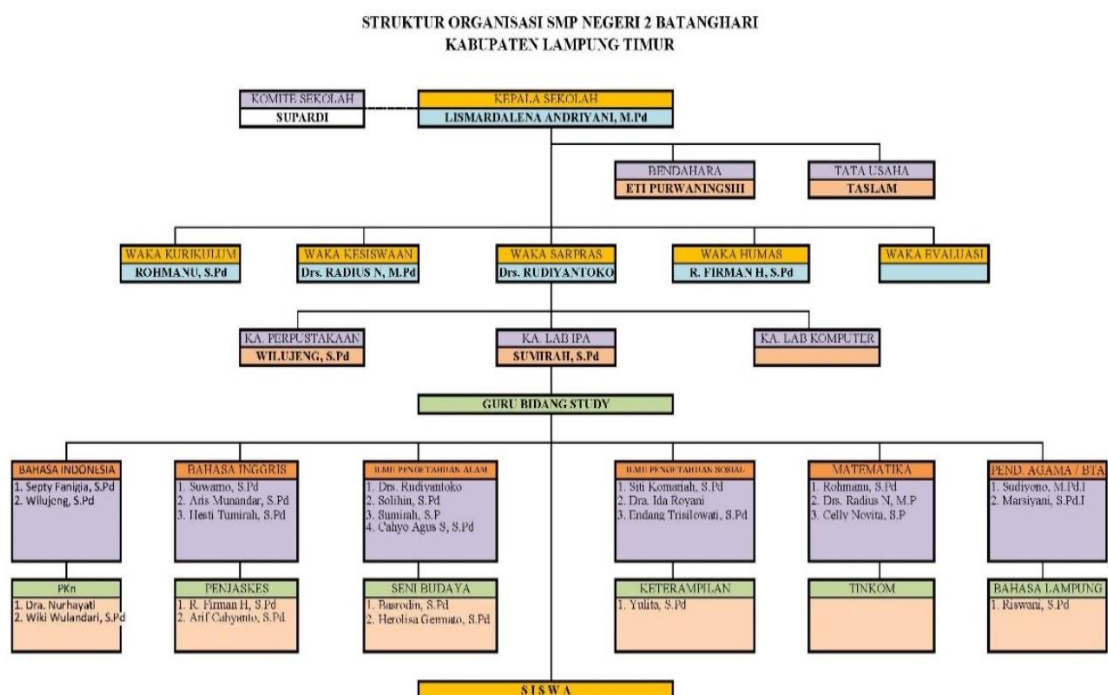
STRUKTUR ORGANISASI SMP NEGERI 2 BATANGHARI
KABUPATEN LAMPUNG TIMUR

KOMITE SEKOLAH
SUPARDI

KEPALA SEKOLAH
LISMARDALENA ANDRIYANI, M.Pd

BENDAHARA
ETI PURWANINGSIH

TATA USAHA
TASLAM

WAKA KURIKULUM
ROHMANU, S.Pd

WAKA KESISWAAN
Drs. RADIUS N, M.Pd

WAKA SARPRAS
Drs. RUDIYANTOKO

WAKA HUMAS
R. FIRMAN H, S.Pd

WAKA EVALUASI

KA. PERPUSTAKAAN
WILUJENG, S.Pd

KA. LAB IPA
SUMIRAH, S.Pd

KA. LAB KOMPUTER

GURU BIDANG STUDY

BAHASA INDONESIA
1. Septy Fanigia, S.Pd
2. Wilujeng, S.Pd

BAHASA INGGRIS
1. Suwarno, S.Pd
2. Aris Munandar, S.Pd
3. Hesti Tumirah, S.Pd

ILMU PENGETAHUAN ALAM
1. Drs. Rudiyantoko
2. Solihin, S.Pd
3. Sumirah, S.P
4. Cahyo Agus S, S.Pd

ILMU PENGETAHUAN SOSIAL
1. Siti Komariah, S.Pd
2. Dra. Ida Royani
3. Endang Trisilowati, S.Pd

MATEMATIKA
1. Rohmanu, S.Pd
2. Drs. Radius N, M.P
3. Celly Novita, S.P

PEND. AGAMA / BTA
1. Sudiyono, M.Pd.I
2. Marsiyani, S.Pd.I

PKn
1. Dra. Nurhayati
2. Wiki Wulandari, S.Pd

PENJASKES
1. R. Firman H, S.Pd
2. Arif Cahyanto, S.Pd

SENI BUDAYA
1. Basrodin, S.Pd
2. Herolisa Germato, S.Pd

KETERAMPILAN
1. Yulita, S.Pd

TINKOM

BAHASA LAMPUNG
1. Riswani, S.Pd

SISWA